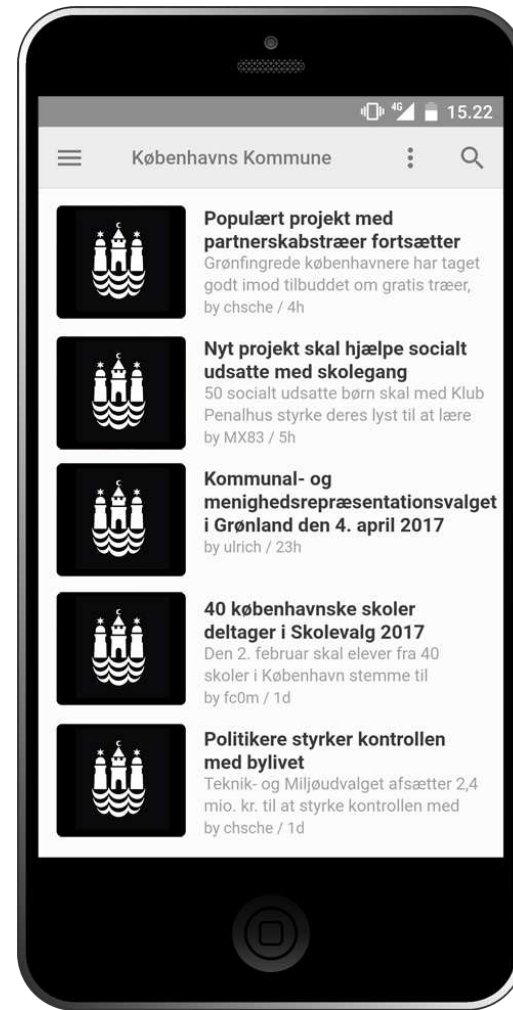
4G 15.22

Københavns Kommune

Populært projekt med partnerskabstræer fortsætter
Grønfingrede københavnere har taget godt imod tilbuddet om gratis træer,
by chsche / 4h

Nyt projekt skal hjælpe socialt udsatte med skolegang
50 socialt udsatte børn skal med Klub Penalhus styrke deres lyst til at lære
by MX83 / 5h

Kommunal- og menighedsrepræsentationsvalget i Grønland den 4. april 2017
by ulrich / 23h

40 københavnske skoler deltager i Skolevalg 2017
Den 2. februar skal elever fra 40 skoler i København stemme til
by fc0m / 1d

Politikere styrker kontrollen med bylivet
Teknik- og Miljøudvalget afsætter 2,4 mio. kr. til at styrke kontrollen med
by chsche / 1d